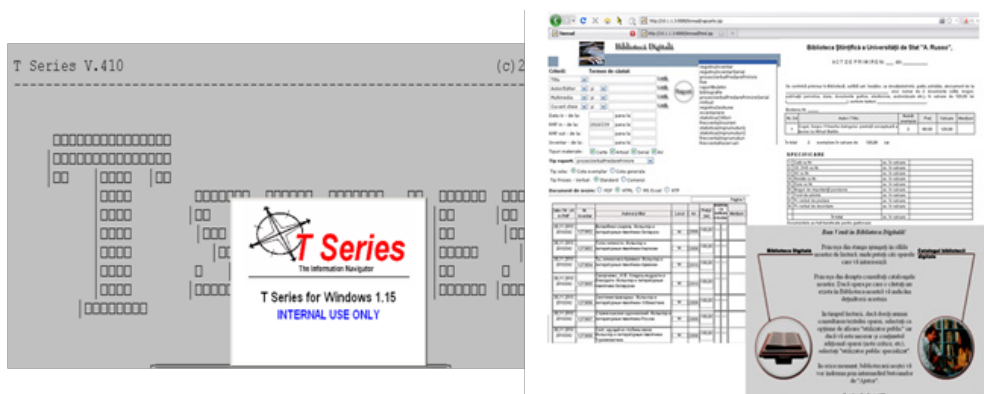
T Series V.410

(c)2

T Series

The Information Navigator

T Series for Windows 1.15

INTERNAL USE ONLY

Biblioteca Digitală

Criterii: Termen de căutat

Titlu

Autor/Editor

Data in - de la:

până la

Tip raport:

Tip Format - Verbal:

Standard

Comercial

Documentul de ieșire:

PDF

HTML

XLS

RTF

Biblioteca Ştiinţifică a Universităţii de Stat "A. Russo"

ACT DE PRIMIRE Nr. ___ din ________

SPECIFICARE

Total

Bun Venit la Biblioteca Digitală!

Biblioteca Digitală

Catalogul Bibliotecii Digitale